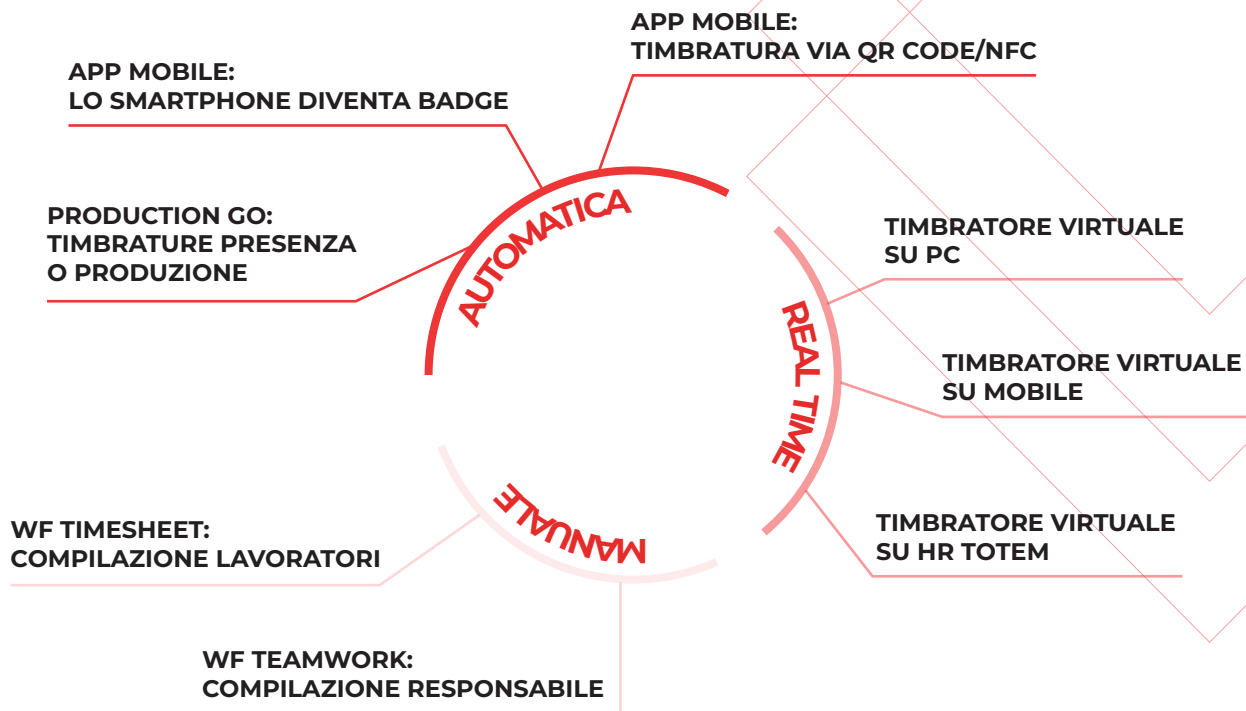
APP MOBILE:
TIMBRATURA VIA QR CODE/NFC

APP MOBILE:
LO SMARTPHONE DIVENTA BADGE

PRODUCTION GO:
TIMBRATURE PRESENZA
O PRODUZIONE

AUTOMATICA

TIMBRATORE VIRTUALE
SU PC

REAL TIME

TIMBRATORE VIRTUALE
SU MOBILE

TIMBRATORE VIRTUALE
SU HR TOTEM

MANUALE

WF TIMESHEET:
COMPILAZIONE LAVORATORI

WF TEAMWORK:
COMPILAZIONE RESPONSABILE